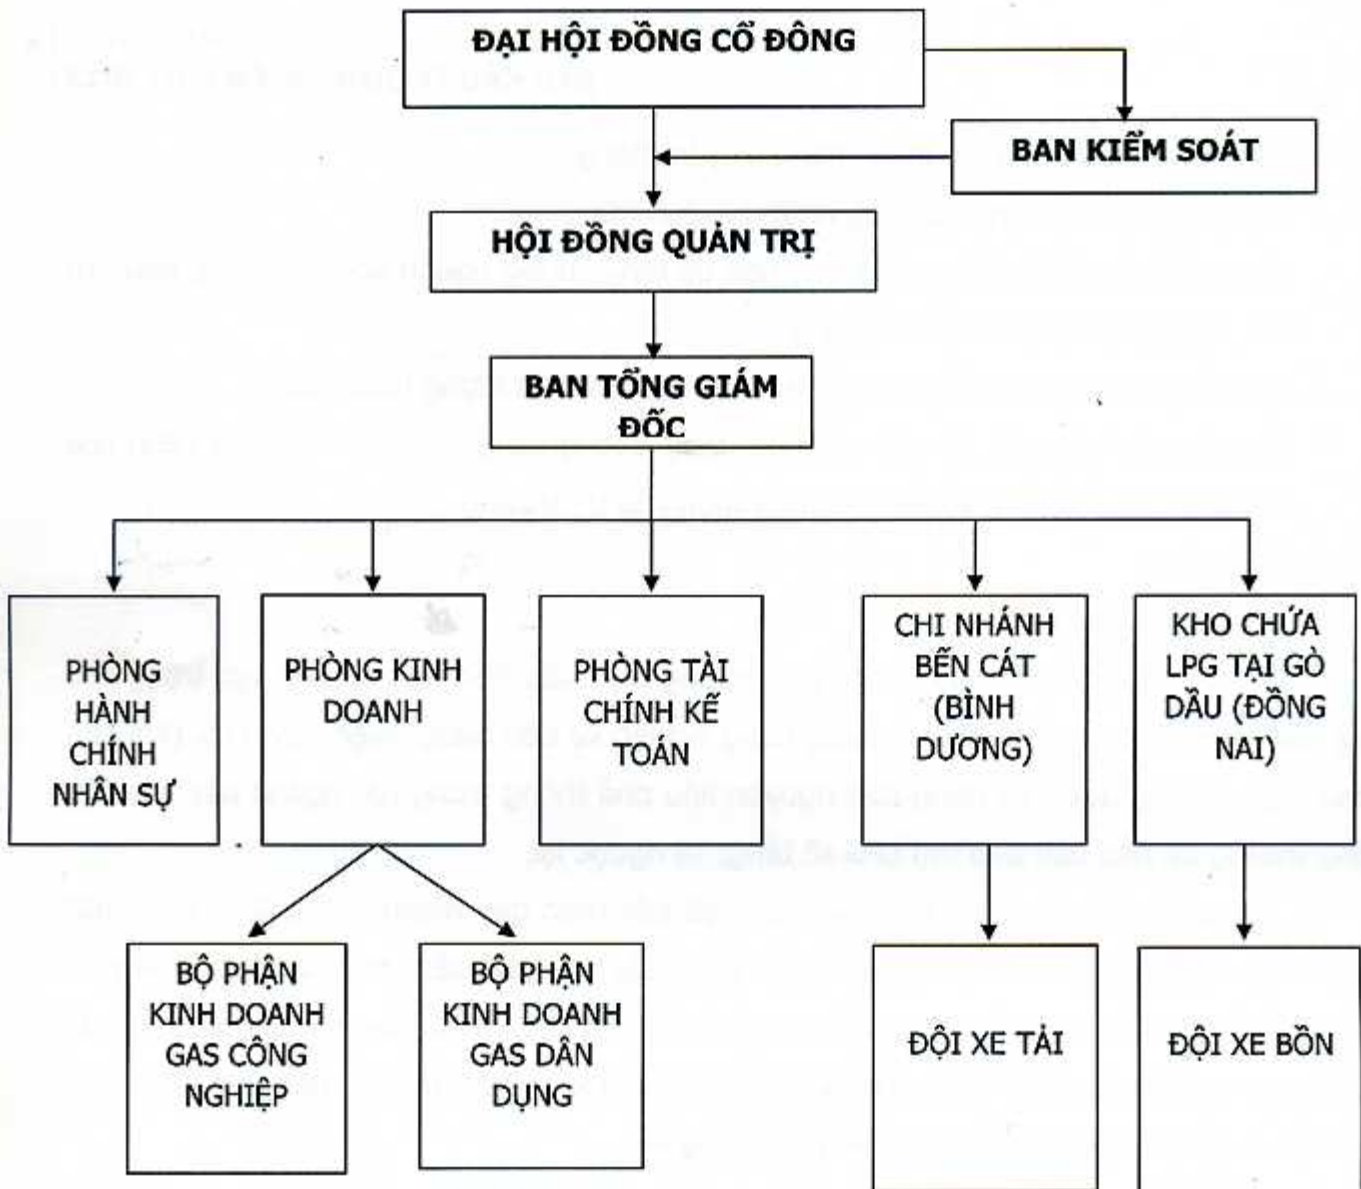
ĐẠI HỘI ĐỒNG CỔ ĐÔNG

BAN KIỂM SOÁT

HỘI ĐỒNG QUẢN TRỊ

BAN TỔNG GIÁM ĐỐC

PHÒNG HÀNH CHÍNH NHÂN SỰ

PHÒNG KINH DOANH

PHÒNG TÀI CHÍNH KẾ TOÁN

CHI NHÁNH BẾN CÁT (BÌNH DƯƠNG)

KHO CHỨA LPG TẠI GÒ DẦU (ĐỒNG NAI)

BỘ PHẬN KINH DOANH GAS CÔNG NGHIỆP

BỘ PHẬN KINH DOANH GAS DÂN DỤNG

ĐỘI XE TẢI

ĐỘI XE BỒN